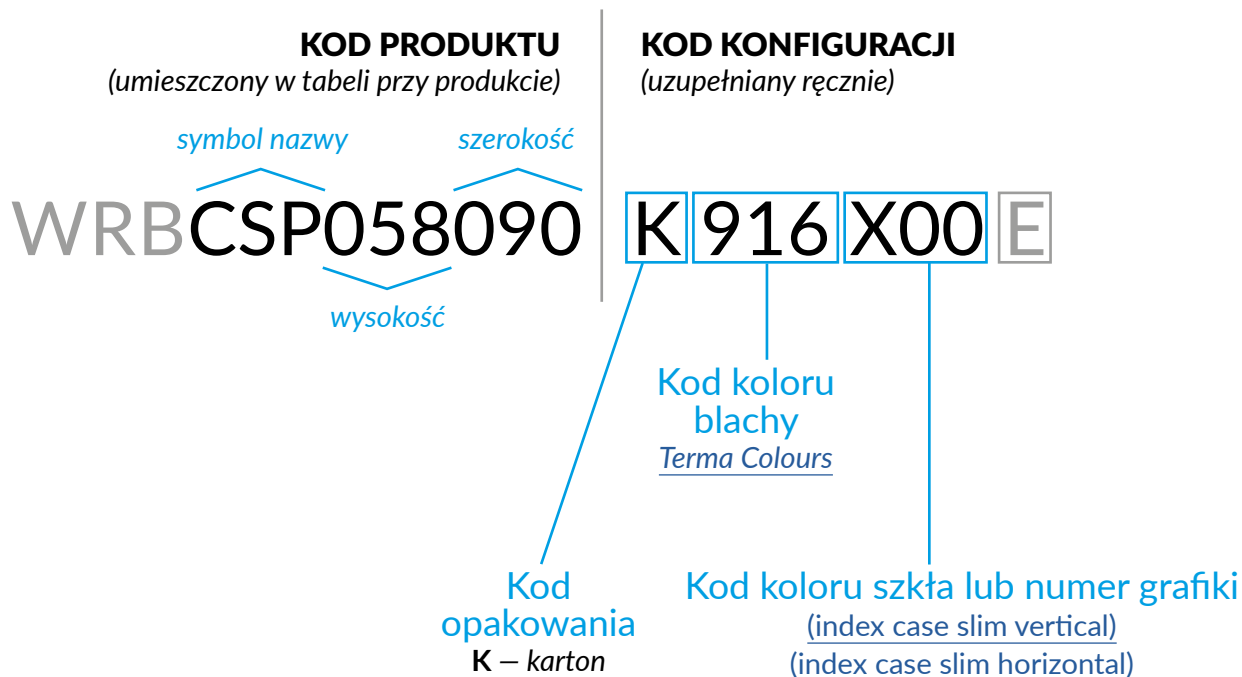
KOD PRODUKTU
(umieszczony w tabeli przy produkcie)

KOD KONFIGURACJI
(uzupełniany ręcznie)

symbol nazwy

szerokość

WRBCSP058090

K 916 X00 E

wysokość

Kod koloru blachy
Terma Colours

Kod opakowania
K – karton

Kod koloru szkła lub numer grafiki
(index case slim vertical)
(index case slim horizontal)